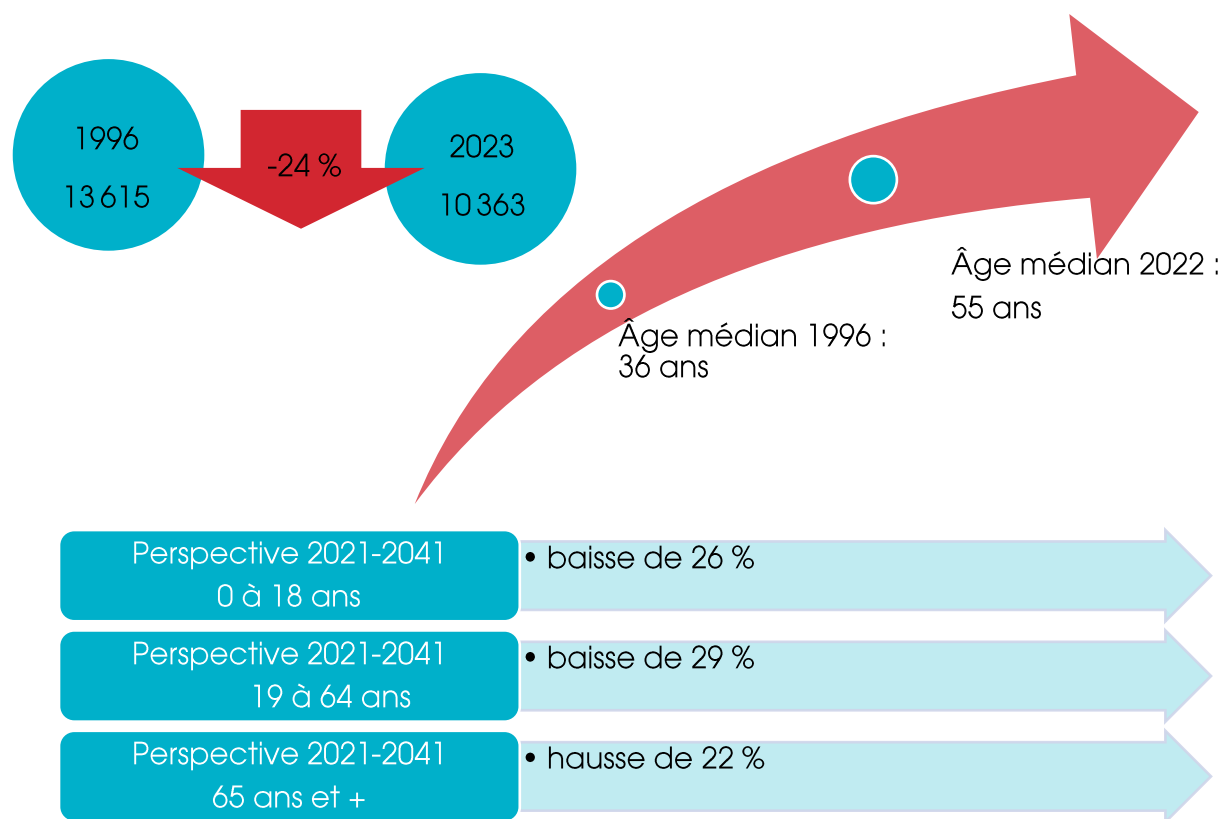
1996
13 615

-24 %

2023
10 363

Âge médian 1996 :
36 ans

Âge médian 2022 :
55 ans

Perspective 2021-2041
0 à 18 ans

• baisse de 26 %

Perspective 2021-2041
19 à 64 ans

• baisse de 29 %

Perspective 2021-2041
65 ans et +

• hausse de 22 %